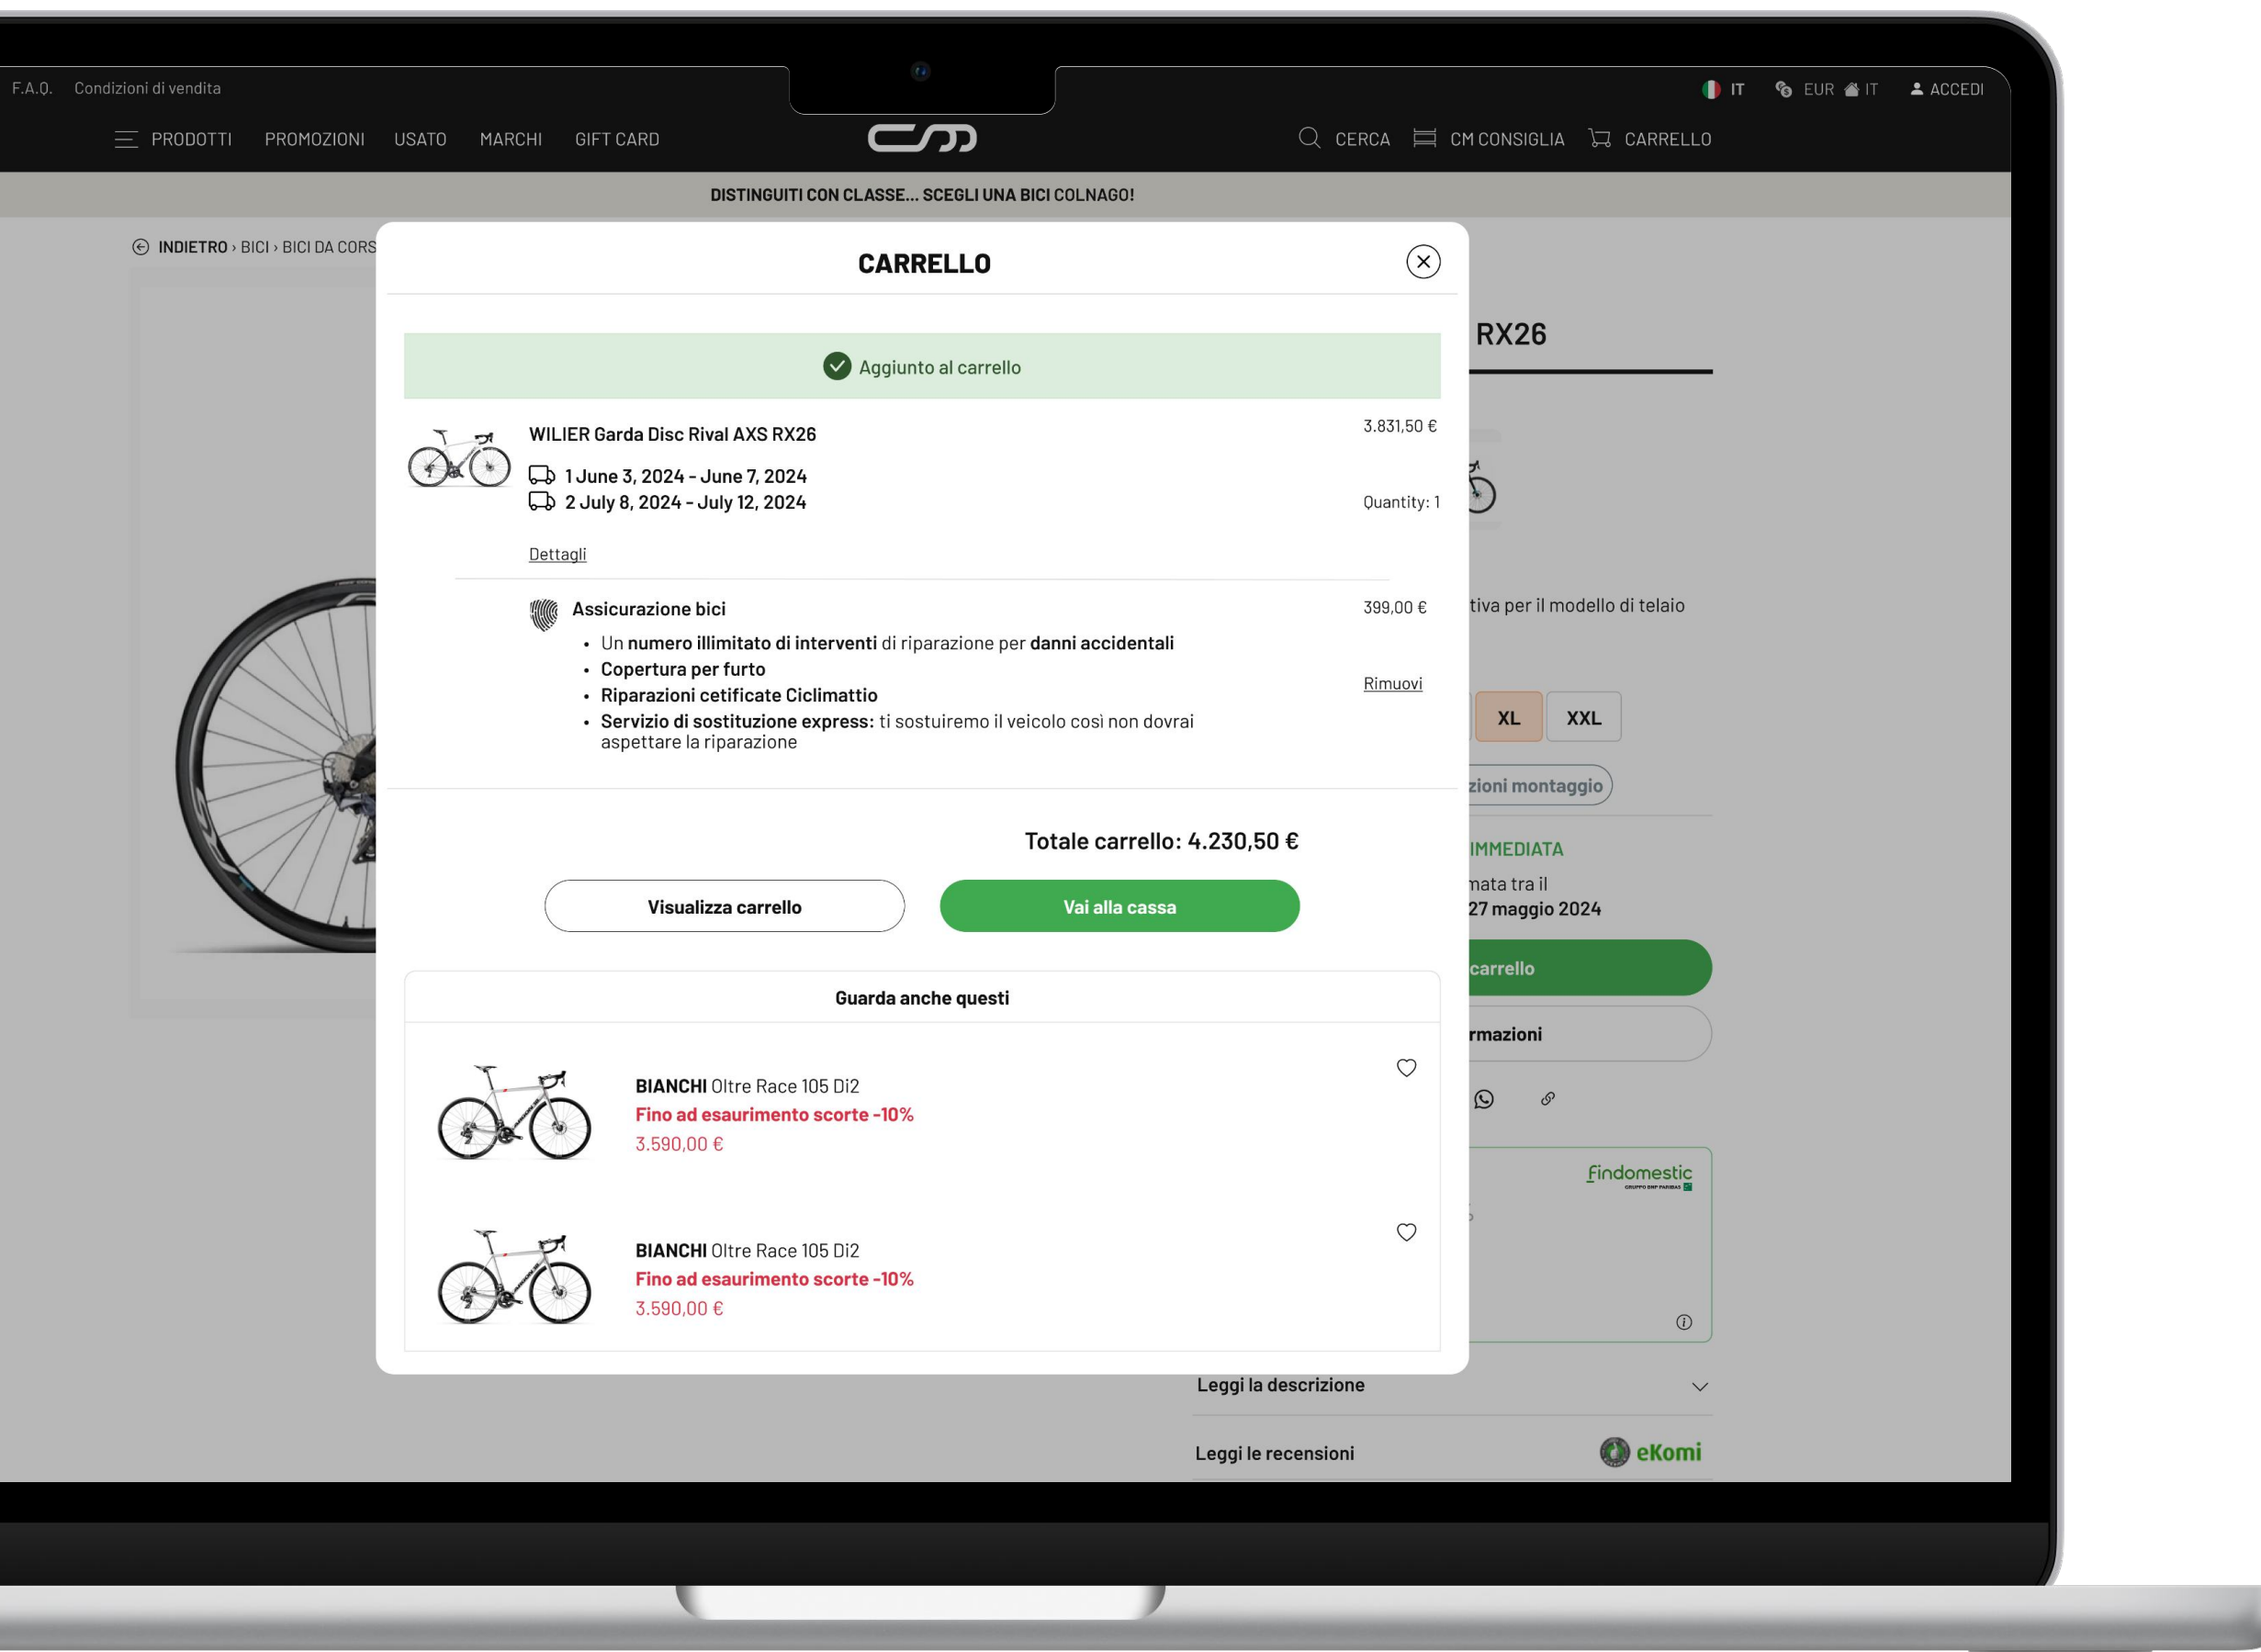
F.A.Q. Condizioni di vendita

IT EUR IT ACCEDI

PRODOTTI PROMOZIONI USATO MARCHI GIFT CARD

CERCA CM CONSIGLIA CARRELLO

DISTINGUITI CON CLASSE... SCEGLI UNA BICI COLNAGO!

INDIETRO › BICI › BICI DA CORS

CARRELLO

Aggiunto al carrello

WILIER Garda Disc Rival AXS RX26

3.831,50 €

1 June 3, 2024 - June 7, 2024
2 July 8, 2024 - July 12, 2024

Quantity: 1

Dettagli

Assicurazione bici

399,00 €

- Un numero illimitato di interventi di riparazione per danni accidentali
- Copertura per furto
- Riparazioni cetificate Ciclimattio
- Servizio di sostituzione express: ti sostuiremo il veicolo così non dovrai aspettare la riparazione

Rimuovi

Totale carrello: 4.230,50 €

Visualizza carrello

Vai alla cassa

Guarda anche questi

BIANCHI Oltre Race 105 Di2
Fino ad esaurimento scorte -10%
3.590,00 €

BIANCHI Oltre Race 105 Di2
Fino ad esaurimento scorte -10%
3.590,00 €

RX26

tiva per il modello di telaio

XL XXL

zioni montaggio

IMMEDIATA

mata tra il
27 maggio 2024

carrello

rmazioni

Findomestic

Leggi la descrizione

Leggi le recensioni

eKomi